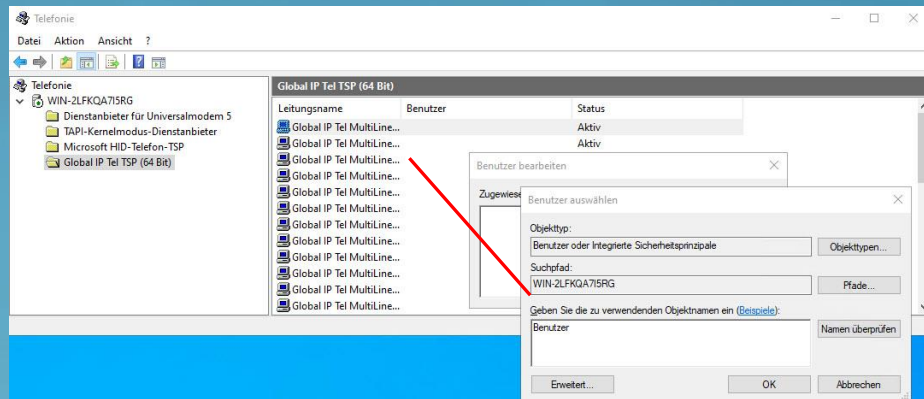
Telefonie

Datei Aktion Ansicht ?

Telefonie
WIN-2LFKQA7I5RG
Dienstanbieter für Universalmodem 5
TAPI-Kernelmodus-Dienstanbieter
Microsoft HID-Telefon-TSP
Global IP Tel TSP (64 Bit)

Global IP Tel TSP (64 Bit)

| Leitungsname | Benutzer | Status |
|---|---|---|
| Global IP Tel MultiLine... | | Aktiv |
| Global IP Tel MultiLine... | | Aktiv |
| Global IP Tel MultiLine... | | |
| Global IP Tel MultiLine... | | |
| Global IP Tel MultiLine... | | |
| Global IP Tel MultiLine... | | |
| Global IP Tel MultiLine... | | |
| Global IP Tel MultiLine... | | |
| Global IP Tel MultiLine... | | |
| Global IP Tel MultiLine... | | |
| Global IP Tel MultiLine... | | |
| Global IP Tel MultiLine... | | |

Benutzer bearbeiten
Zugewiese

Benutzer auswählen

Objekttyp:
Benutzer oder Integrierte Sicherheitsprinzipale
Objekttypen...

Suchpfad:
WIN-2LFKQA7I5RG
Pfade...

Geben Sie die zu verwendenden Objektnamen ein (Beispiele):
Benutzer
Namen überprüfen

Erweitert... OK Abbrechen